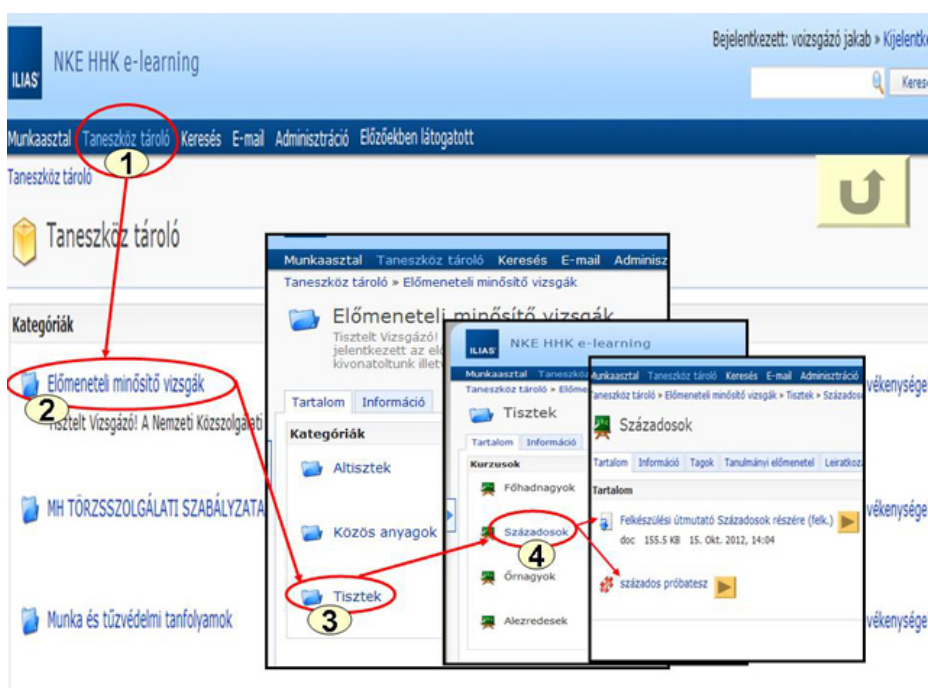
ILIAS NKE HHK e-learning

Bejelentkezett: voizsgázó jakab » Kijelentk

Keres

Munkaasztal Taneszköz tároló Keresés E-mail Adminisztráció Előzőekben látogatott

1

Taneszköz tároló

Taneszköz tároló

Kategóriák

Előmeneteli minősítő vizsgák

2

Tisztelt Vizsgázó! A Nemzeti Közszolgálati

MH TÖRZSSZOLGÁLATI SZABÁLYZATA

Munka és tűzvédelmi tanfolyamok

vékenysége

vékenysége

vékenysége

Munkaasztal Taneszköz tároló Keresés E-mail Adminisz

Taneszköz tároló » Előmeneteli minősítő vizsgák

Előmeneteli minősítő vizsgák

Tisztelt Vizsgázó! jelentkezett az el kivonatoltunk illet

Tartalom Információ

Kategóriák

Altisztek

Közös anyagok

Tisztek

3

ILIAS NKE HHK e-learning

Munkaasztal Taneszkö

Taneszköz tároló » Előm

Tisztek

Tartalom Információ

Kurzusok

Főhadnagyok

Századosok

4

Őrnagyok

Alezredesek

Munkaasztal Taneszköz tároló Keresés E-mail Adminisztráció

Taneszköz tároló » Előmeneteli minősítő vizsgák » Tisztek » Századoso

Századosok

Tartalom Információ Tagok Tanulmányi előmenetel Leíratkoz

Tartalom

Felkészülési útmutató Századosok részére (felk.)

doc 155.5 KB 15. Okt. 2012, 14:04

százados próbatesz